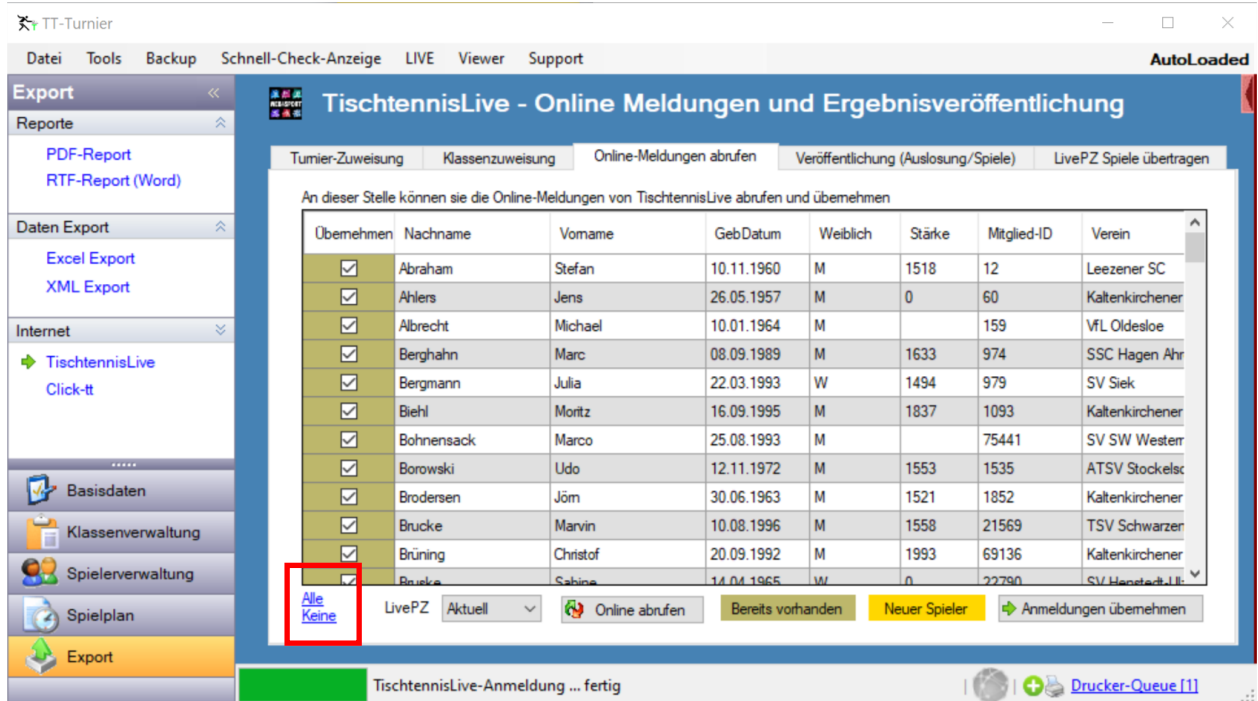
TT-Turnier

Datei Tools Backup Schnell-Check-Anzeige LIVE Viewer Support AutoLoaded

Export

Reporte

PDF-Report
RTF-Report (Word)

Daten Export

Excel Export
XML Export

Internet

TischtennisLive
Click-tt

Basisdaten
Klassenverwaltung
Spielerverwaltung
Spielplan
Export

TischtennisLive - Online Meldungen und Ergebnisveröffentlichung

Turnier-Zuweisung | Klassenzuweisung | Online-Meldungen abrufen | Veröffentlichung (Auslosung/Spiele) | LivePZ Spiele übertragen

An dieser Stelle können sie die Online-Meldungen von TischtennisLive abrufen und übernehmen

| Übernehmen | Nachname | Vorname | GebDatum | Weiblich | Stärke | Mitglied-ID | Verein |
|---|---|---|---|---|---|---|---|
| ☑ | Abraham | Stefan | 10.11.1960 | M | 1518 | 12 | Leezener SC |
| ☑ | Ahlers | Jens | 26.05.1957 | M | 0 | 60 | Kaltenkirchener |
| ☑ | Albrecht | Michael | 10.01.1964 | M | | 159 | VfL Oldesloe |
| ☑ | Berghahn | Marc | 08.09.1989 | M | 1633 | 974 | SSC Hagen Ahr |
| ☑ | Bergmann | Julia | 22.03.1993 | W | 1494 | 979 | SV Siek |
| ☑ | Biehl | Moritz | 16.09.1995 | M | 1837 | 1093 | Kaltenkirchener |
| ☑ | Bohnensack | Marco | 25.08.1993 | M | | 75441 | SV SW Westerr |
| ☑ | Borowski | Udo | 12.11.1972 | M | 1553 | 1535 | ATSV Stockelsd |
| ☑ | Brodersen | Jörn | 30.06.1963 | M | 1521 | 1852 | Kaltenkirchener |
| ☑ | Brucke | Marvin | 10.08.1996 | M | 1558 | 21569 | TSV Schwarzen |
| ☑ | Brüning | Christof | 20.09.1992 | M | 1993 | 69136 | Kaltenkirchener |
| ☑ | Bruske | Sabine | 14.04.1965 | W | 0 | 22790 | SV Henstedt-Ul |

Alle
Keine

LivePZ Aktuell

Online abrufen  Bereits vorhanden  Neuer Spieler  Anmeldungen übernehmen

TischtennisLive-Anmeldung ... fertig

Drucker-Queue [1]